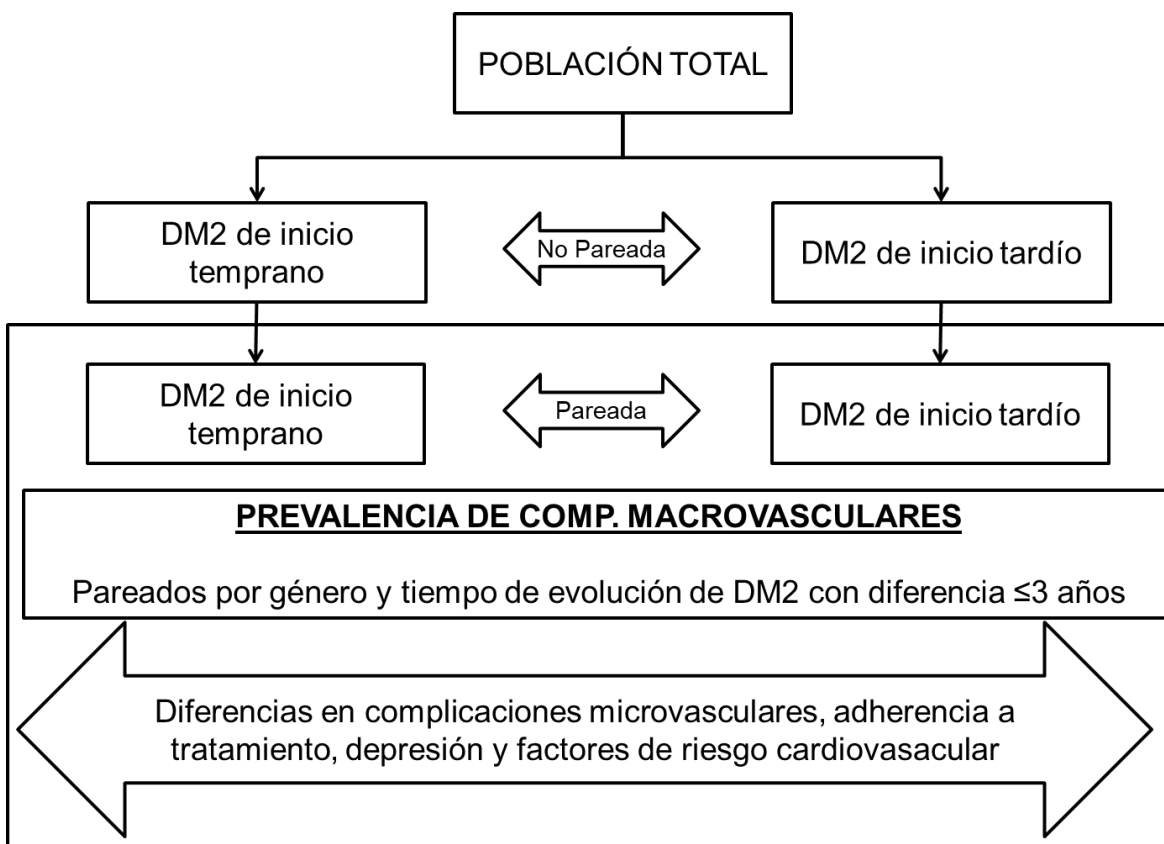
POBLACIÓN TOTAL

DM2 de inicio temprano

No Pareada

DM2 de inicio tardío

DM2 de inicio temprano

Pareada

DM2 de inicio tardío

PREVALENCIA DE COMP. MACROVASCULARES

Pareados por género y tiempo de evolución de DM2 con diferencia ≤3 años

Diferencias en complicaciones microvasculares, adherencia a tratamiento, depresión y factores de riesgo cardiovasacular